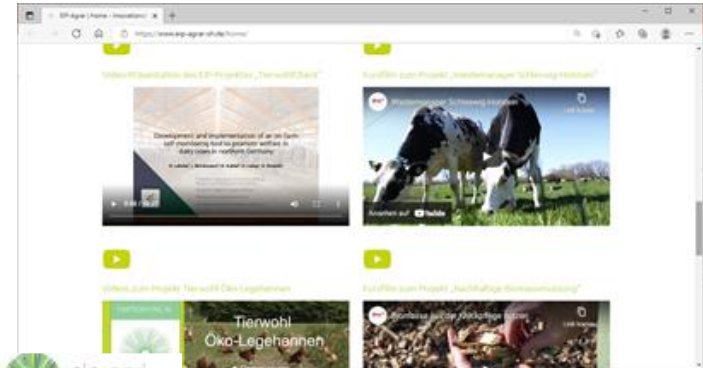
EIP-Agrar | Home - Innovation ×

https://www.eip-agrar-sh.de/home/

Video-Präsentation des EIP-Projektes „Tierwohl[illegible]"

Development and implementation of an on-farm self-monitoring tool to promote welfare in dairy cows in northern Germany

0:00 / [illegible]

Kurzfilm zum Projekt „Weidemanager Schleswig-Holstein"

Weidemanager Schleswig-Holstein

Link kopieren

Ansehen auf YouTube

Videos zum Projekt Tierwohl Öko-Legehennen

Tierwohl Öko-Legehennen

Kurzfilm zum Projekt „Nachhaltige Biomassenutzung"

Link kopieren